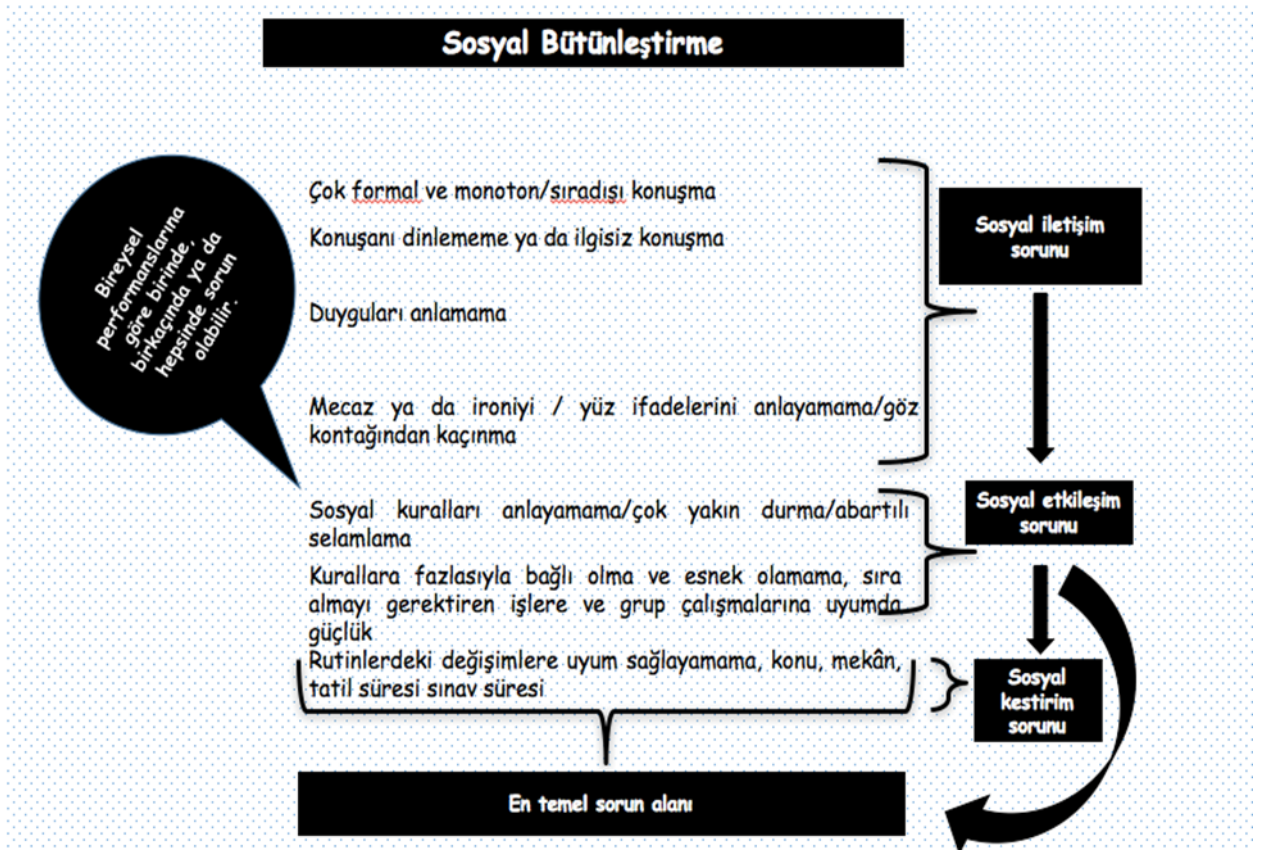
Sosyal Bütünleştirme

Bireysel performanslarına göre birinde, birkaçında ya da hepsinde sorun olabilir.

Çok formal ve monoton/sıradışı konuşma

Konuşanı dinlememe ya da ilgisiz konuşma

Duyguları anlamama

Mecaz ya da ironiyi / yüz ifadelerini anlayamama/göz kontağından kaçınma

Sosyal iletişim sorunu

Sosyal kuralları anlayamama/çok yakın durma/abartılı selamlama

Kurallara fazlasıyla bağlı olma ve esnek olamama, sıra almayı gerektiren işlere ve grup çalışmalarına uyumda güçlük

Sosyal etkileşim sorunu

Rutinlerdeki değişimlere uyum sağlayamama, konu, mekân, tatil süresi sınav süresi

Sosyal kestirim sorunu

En temel sorun alanı